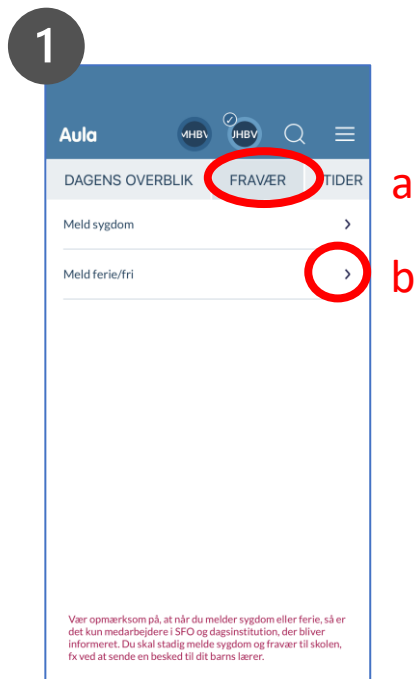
1

Aula MHBV JHBV

DAGENS OVERBLIK FRAVÆR TIDER

a

Meld sygdom >

Meld ferie/fri >

b

Vær opmærksom på, at når du melder sygdom eller ferie, så er det kun medarbejdere i SFO og dagsinstitution, der bliver informeret. Du skal stadig melde sygdom og fravær til skolen, fx ved at sende en besked til dit barns lærer.